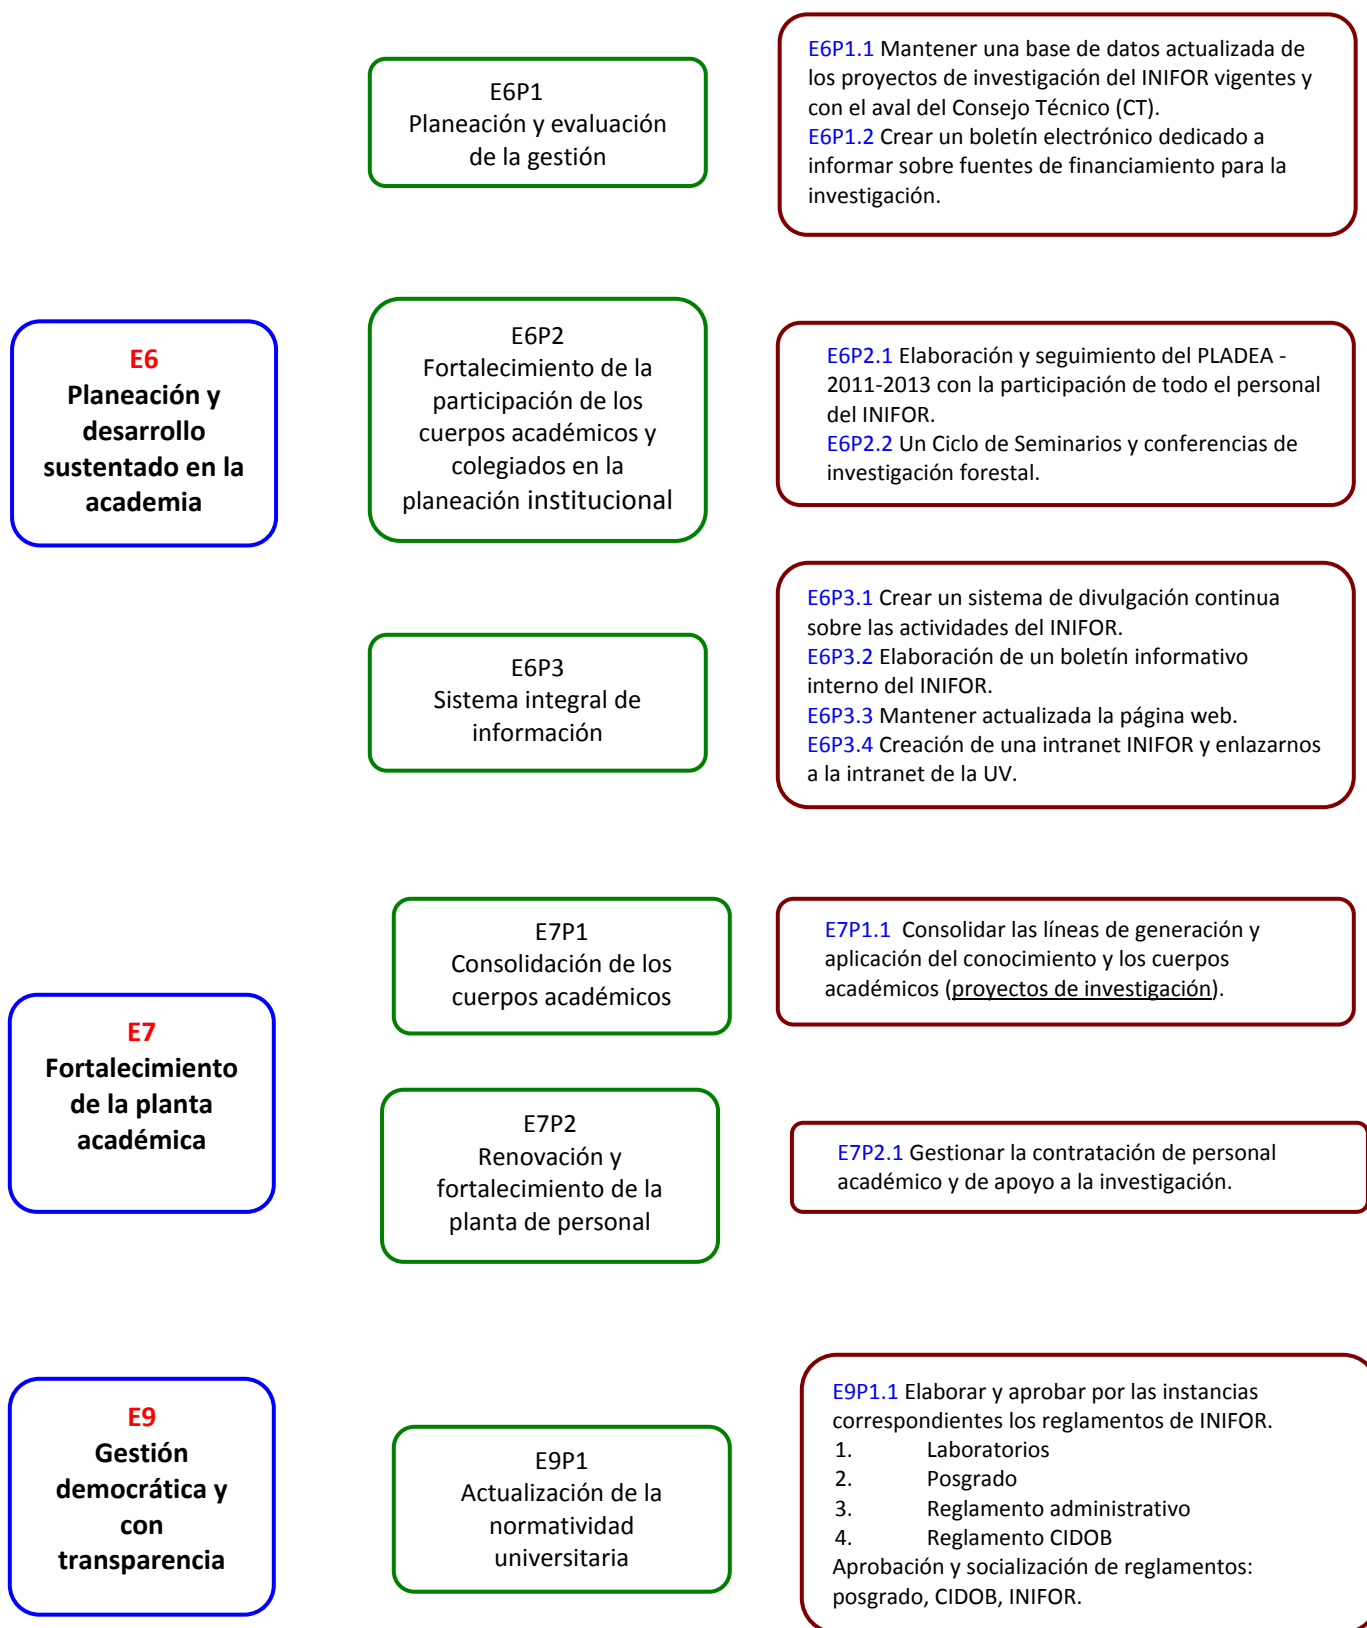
E6
Planeación y desarrollo sustentado en la academia

E6P1
Planeación y evaluación de la gestión

E6P1.1 Mantener una base de datos actualizada de los proyectos de investigación del INIFOR vigentes y con el aval del Consejo Técnico (CT).
E6P1.2 Crear un boletín electrónico dedicado a informar sobre fuentes de financiamiento para la investigación.

E6P2
Fortalecimiento de la participación de los cuerpos académicos y colegiados en la planeación institucional

E6P2.1 Elaboración y seguimiento del PLADEA - 2011-2013 con la participación de todo el personal del INIFOR.
E6P2.2 Un Ciclo de Seminarios y conferencias de investigación forestal.

E6P3
Sistema integral de información

E6P3.1 Crear un sistema de divulgación continua sobre las actividades del INIFOR.
E6P3.2 Elaboración de un boletín informativo interno del INIFOR.
E6P3.3 Mantener actualizada la página web.
E6P3.4 Creación de una intranet INIFOR y enlazarnos a la intranet de la UV.

E7
Fortalecimiento de la planta académica

E7P1
Consolidación de los cuerpos académicos

E7P1.1 Consolidar las líneas de generación y aplicación del conocimiento y los cuerpos académicos (proyectos de investigación).

E7P2
Renovación y fortalecimiento de la planta de personal

E7P2.1 Gestionar la contratación de personal académico y de apoyo a la investigación.

E9
Gestión democrática y con transparencia

E9P1
Actualización de la normatividad universitaria

E9P1.1 Elaborar y aprobar por las instancias correspondientes los reglamentos de INIFOR.
1. Laboratorios
2. Posgrado
3. Reglamento administrativo
4. Reglamento CIDOB
Aprobación y socialización de reglamentos: posgrado, CIDOB, INIFOR.